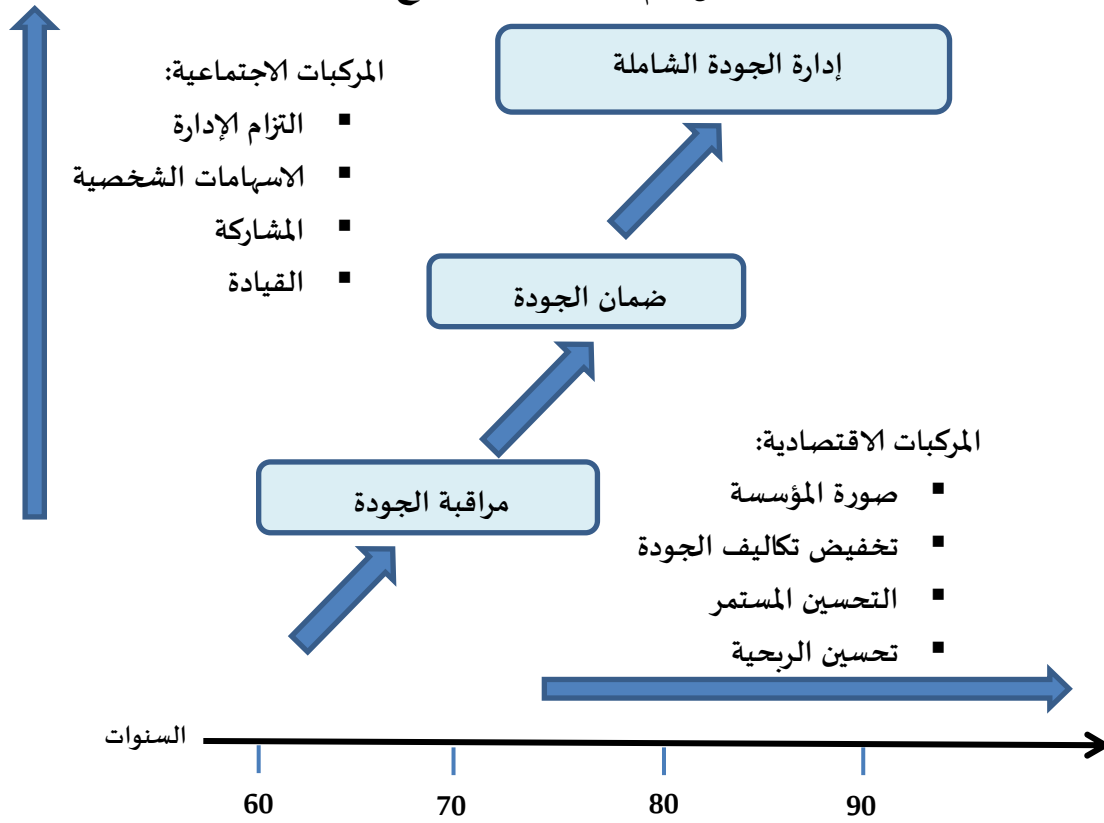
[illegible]

المركبات الاجتماعية:
▪ التزام الإدارة
▪ الاسهامات الشخصية
▪ المشاركة
▪ القيادة

إدارة الجودة الشاملة

ضمان الجودة

مراقبة الجودة

المركبات الاقتصادية:
▪ صورة المؤسسة
▪ تخفيض تكاليف الجودة
▪ التحسين المستمر
▪ تحسين الربحية

السنوات

60
70
80
90